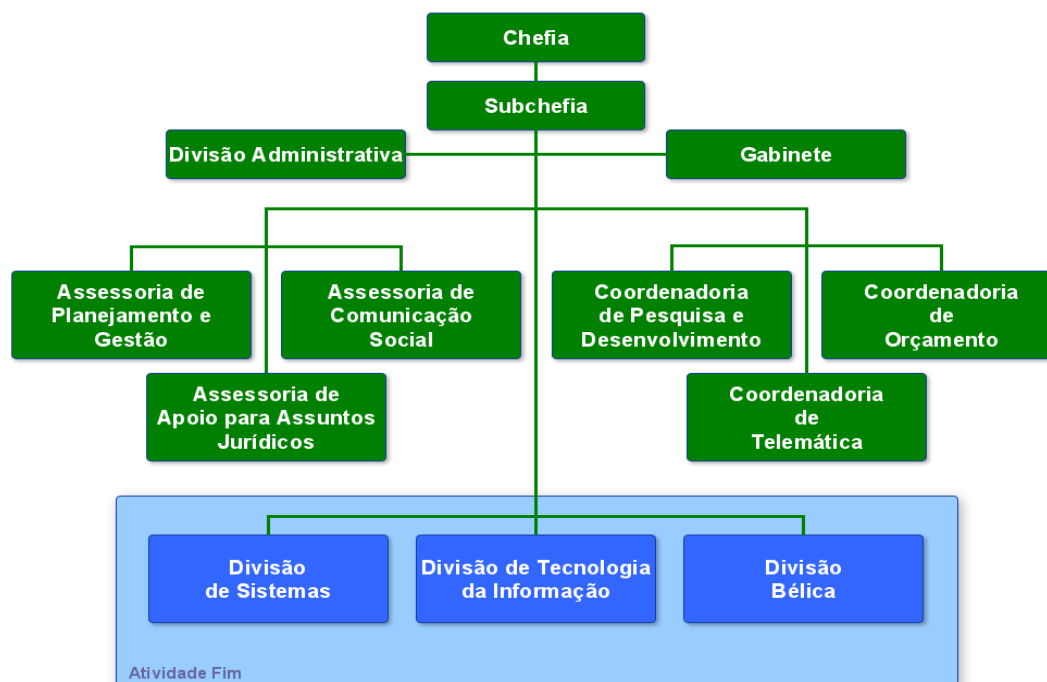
Chefia

Subchefia

Divisão Administrativa

Gabinete

Assessoria de Planejamento e Gestão

Assessoria de Comunicação Social

Coordenadoria de Pesquisa e Desenvolvimento

Coordenadoria de Orçamento

Assessoria de Apoio para Assuntos Jurídicos

Coordenadoria de Telemática

Divisão de Sistemas

Divisão de Tecnologia da Informação

Divisão Bélica

Atividade Fim